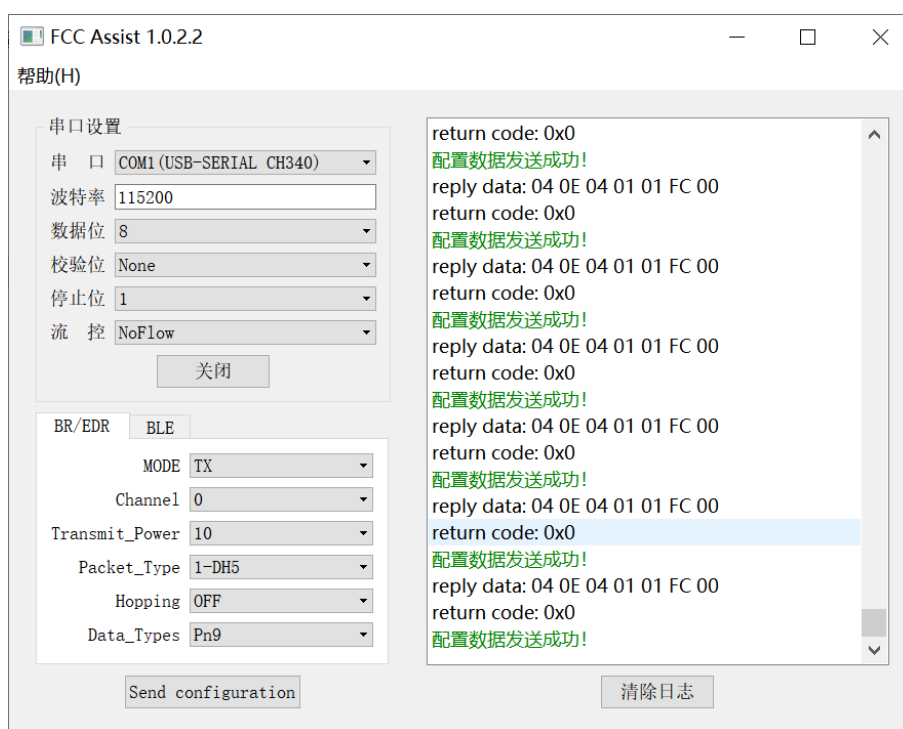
FCC Assist 1.0.2.2

帮助(H)

串口设置

串 口 COM1(USB-SERIAL CH340)

波特率 115200

数据位 8

校验位 None

停止位 1

流 控 NoFlow

关闭

BR/EDR BLE

MODE TX

Channel 0

Transmit_Power 10

Packet_Type 1-DH5

Hopping OFF

Data_Types Pn9

Send configuration

return code: 0x0
配置数据发送成功!
reply data: 04 0E 04 01 01 FC 00
return code: 0x0
配置数据发送成功!
reply data: 04 0E 04 01 01 FC 00
return code: 0x0
配置数据发送成功!
reply data: 04 0E 04 01 01 FC 00
return code: 0x0
配置数据发送成功!
reply data: 04 0E 04 01 01 FC 00
return code: 0x0
配置数据发送成功!
reply data: 04 0E 04 01 01 FC 00
return code: 0x0
配置数据发送成功!
reply data: 04 0E 04 01 01 FC 00
return code: 0x0
配置数据发送成功!

清除日志